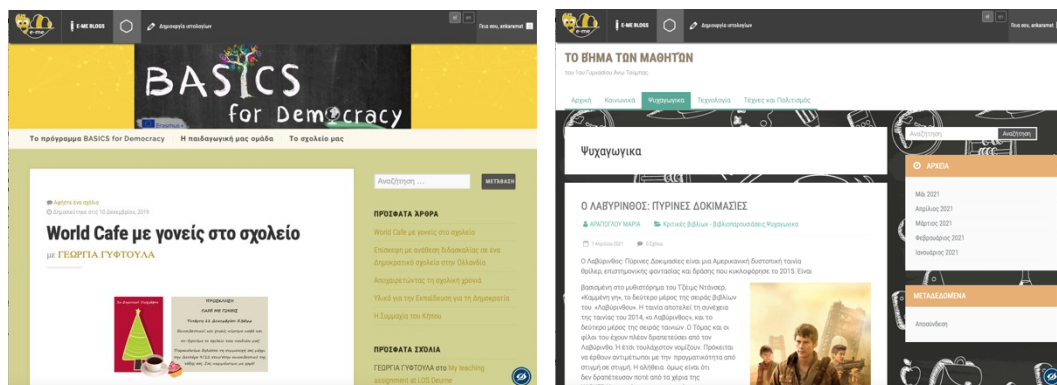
E-ME BLOGS

Δημιουργία ιστολογίων

Γεια σου, enkaramat

BASICS for Democracy

Erasmus+

Το πρόγραμμα BASICS for Democracy

Η παιδαγωγική μας ομάδα

Το σχολείο μας

Αφήστε ένα σχόλιο

Δημοσιεύτηκε στις 10 Δεκεμβρίου, 2019

World Cafe με γονείς στο σχολείο

με ΓΕΩΡΓΙΑ ΓΥΦΤΟΥΛΑ

Αναζήτηση ...

ΜΕΤΑΒΑΣΗ

ΠΡΟΣΦΑΤΑ ΑΡΘΡΑ

World Cafe με γονείς στο σχολείο

Επίσκεψη με ανθέκτη διδασκαλίας σε ένα Δημοκρατικό σχολείο στην Ολλανδία

Απομακρύνοντας τη σχολική χρονιά

Υλικό για την Εκπαίδευση για τη Δημοκρατία

Η Συμφωνία του Κύπου

ΠΡΟΣΦΑΤΑ ΣΧΟΛΙΑ

ΓΕΩΡΓΙΑ ΓΥΦΤΟΥΛΑ στο My teaching assignment at LOS Deurne

E-ME BLOGS

Δημιουργία ιστολογίων

Γεια σου, enkaramat

ΤΟ ΒΗΜΑ ΤΩΝ ΜΑΘΗΤΩΝ

του 1ου Γυμνασίου Άνω Λιοσίων

Αρχική

Κοινωνικά

Ψυχαγωγικά

Τεχνολογία

Τέχνες και Πολιτισμός

Ψυχαγωγικά

Αναζήτηση

Αναζήτηση

ΑΡΧΕΙΑ

Μάιος 2021

Απρίλιος 2021

Μάρτιος 2021

Φεβρουάριος 2021

Ιανουάριος 2021

ΜΕΤΑΔΕΔΟΜΕΝΑ

Αποσύνδεση

Ο ΛΑΒΥΡΙΝΘΟΣ: ΠΥΡΙΝΕΣ ΔΟΚΙΜΑΣΙΕΣ

ΑΡΑΠΟΓΛΟΥ ΜΑΡΙΑ

Κριτικές βιβλίων - βιβλιοπαρουσιάσεις, Ψυχαγωγικά

7 Μαρτίου 2021

0 Σχόλια

Ο Λαβύρινθος: Πύρινες Δοκιμασίες είναι μια Αμερικανική δυστοπική ταινία θρίλερ, επιστημονικής φαντασίας και δράσης που κυκλοφόρησε το 2015. Είναι.

Βασισμένη στο μυθιστόρημα του Τζέιμς Ντάσνερ, «Καμμένη γη», το δεύτερο μέρος της σειράς βιβλίων του «Λαβύρινθου». Η ταινία αποτελεί τη συνέχεια της ταινίας του 2014, «ο Λαβύρινθος», και το δεύτερο μέρος της σειράς ταινιών. Ο Τόμας και οι φίλοι του έχουν πλέον δραπετεύσει από τον Λαβύρινθο. Η έταν ταυλάχιστον νομίζουν. Πρόκειται να έρθουν αντιμέτωποι με την πραγματικότητα από στιγμή σε στιγμή. Η αλήθεια, όμως είναι ότι δεν δραπέτευσαν ποτέ από τα χέρια της